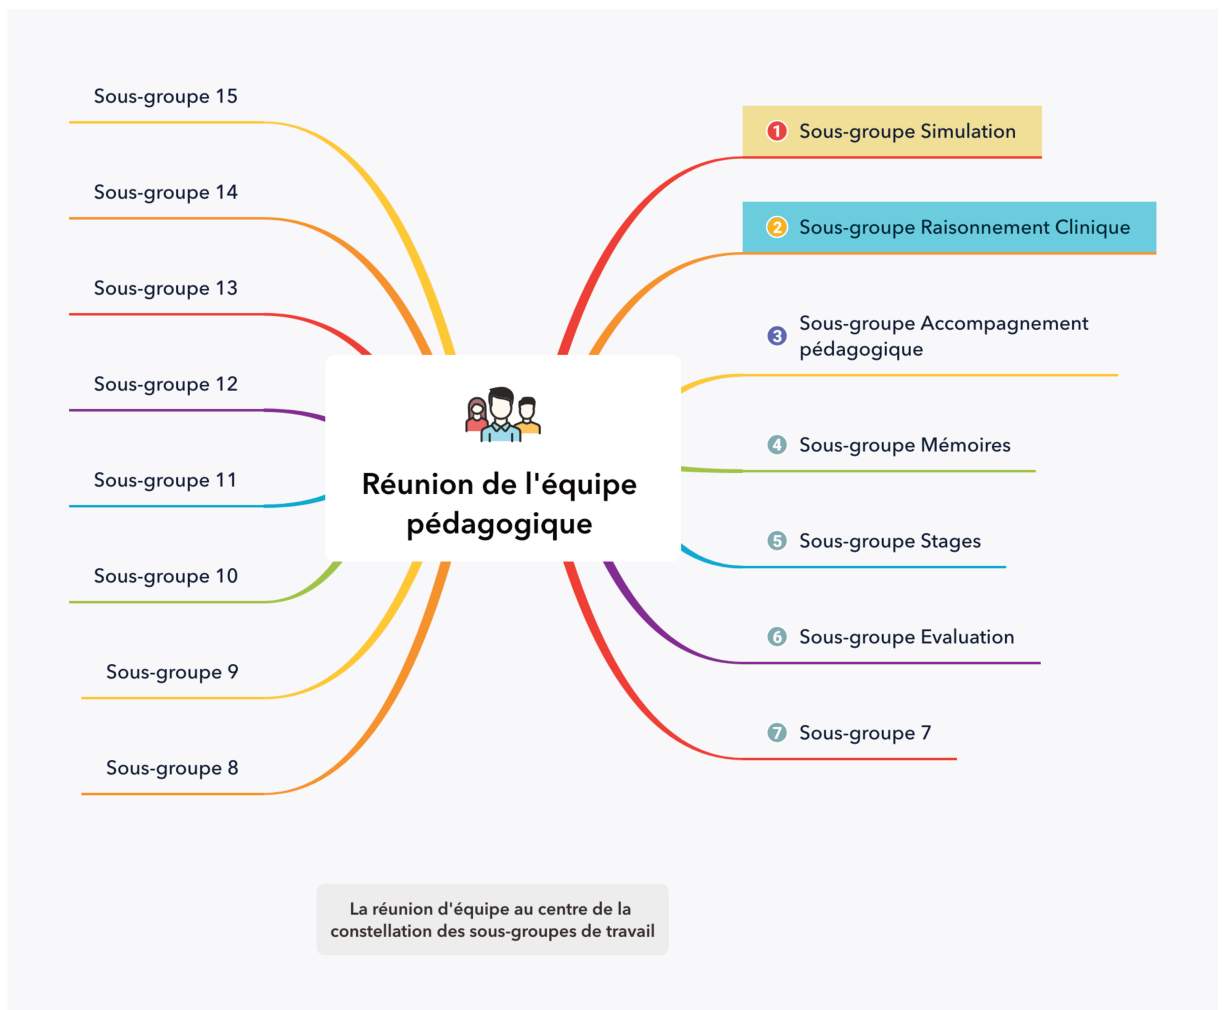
Réunion de l'équipe pédagogique

1 Sous-groupe Simulation

2 Sous-groupe Raisonnement Clinique

3 Sous-groupe Accompagnement pédagogique

4 Sous-groupe Mémoires

5 Sous-groupe Stages

6 Sous-groupe Evaluation

7 Sous-groupe 7

Sous-groupe 8

Sous-groupe 9

Sous-groupe 10

Sous-groupe 11

Sous-groupe 12

Sous-groupe 13

Sous-groupe 14

Sous-groupe 15

La réunion d'équipe au centre de la constellation des sous-groupes de travail